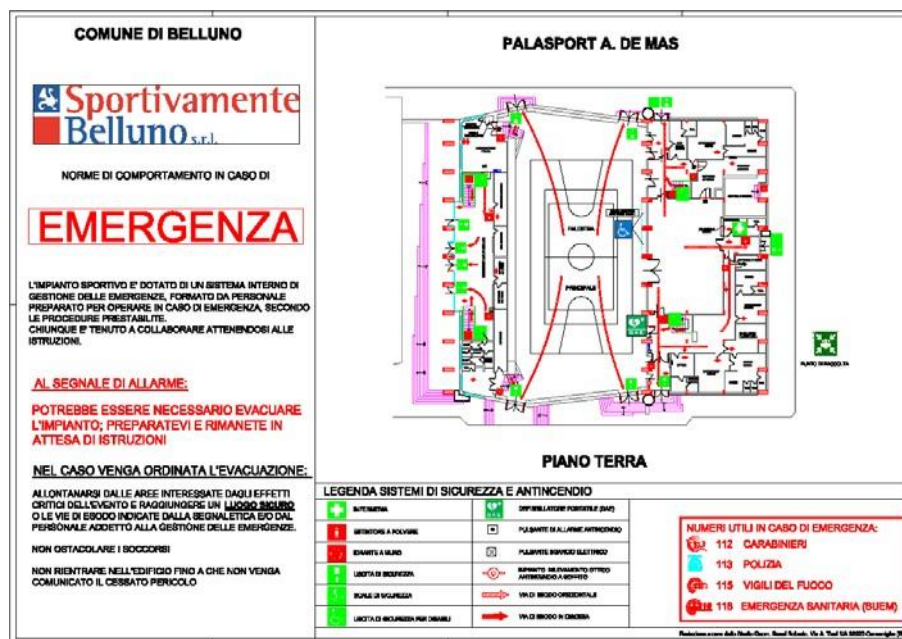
COMUNE DI BELLUNO

Sportivamente Belluno s.r.l.

NORME DI COMPORTAMENTO IN CASO DI

EMERGENZA

L'IMPIANTO SPORTIVO E' DOTATO DI UN SISTEMA INTERNO DI GESTIONE DELLE EMERGENZE, FORMATO DA PERSONALE PREPARATO PER OPERARE IN CASO DI EMERGENZA, SECONDO LE PROCEDURE PRESTABILITE.
CHIUNQUE E' TENUTO A COLLABORARE ATTENENDOSI ALLE ISTRUZIONI.

AL SEGNALE DI ALLARME:

POTREBBE ESSERE NECESSARIO EVACUARE L'IMPIANTO; PREPARATEVI E RIMANETE IN ATTESA DI ISTRUZIONI

NEL CASO VENGA ORDINATA L'EVACUAZIONE:

ALLONTANARSI DALLE AREE INTERESSATE DAGLI EFFETTI CRITICI DELL'EVENTO E RAGGIUNGERE UN LUOGO SICURO O LE VIE DI ESODO INDICATE DALLA SEGNALETICA E/O DAL PERSONALE ADDETTO ALLA GESTIONE DELLE EMERGENZE.

NON OSTACOLARE I SOCCORSI

NON RIENTRARE NELL'EDIFICIO FINO A CHE NON VENGA COMUNICATO IL CESSATO PERICOLO

PALASPORT A. DE MAS

PALESTRINA

PRINCIPALE

PUNTO DI RACCOLTA

PIANO TERRA

LEGENDA SISTEMI DI SICUREZZA E ANTINCENDIO

| | |
|---|---|
| INFERMERIA | DEFIBRILLATORE PORTATILE (DAE) |
| ESTINTORE A POLVERE | PULSANTE DI ALLARME ANTINCENDIO |
| IDRANTE A MURO | PULSANTE SGANCIO ELETTRICO |
| USCITA DI SICUREZZA | IMPIANTO RILEVAMENTO OTTICO ANTINCENDIO A SOFFITTO |
| SCALE DI SICUREZZA | VIA DI ESODO ORIZZONTALE |
| USCITA DI SICUREZZA PER DISABILI | VIA DI ESODO IN DISCESA |

NUMERI UTILI IN CASO DI EMERGENZA:
112 CARABINIERI
113 POLIZIA
115 VIGILI DEL FUOCO
118 EMERGENZA SANITARIA (SUEM)

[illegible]